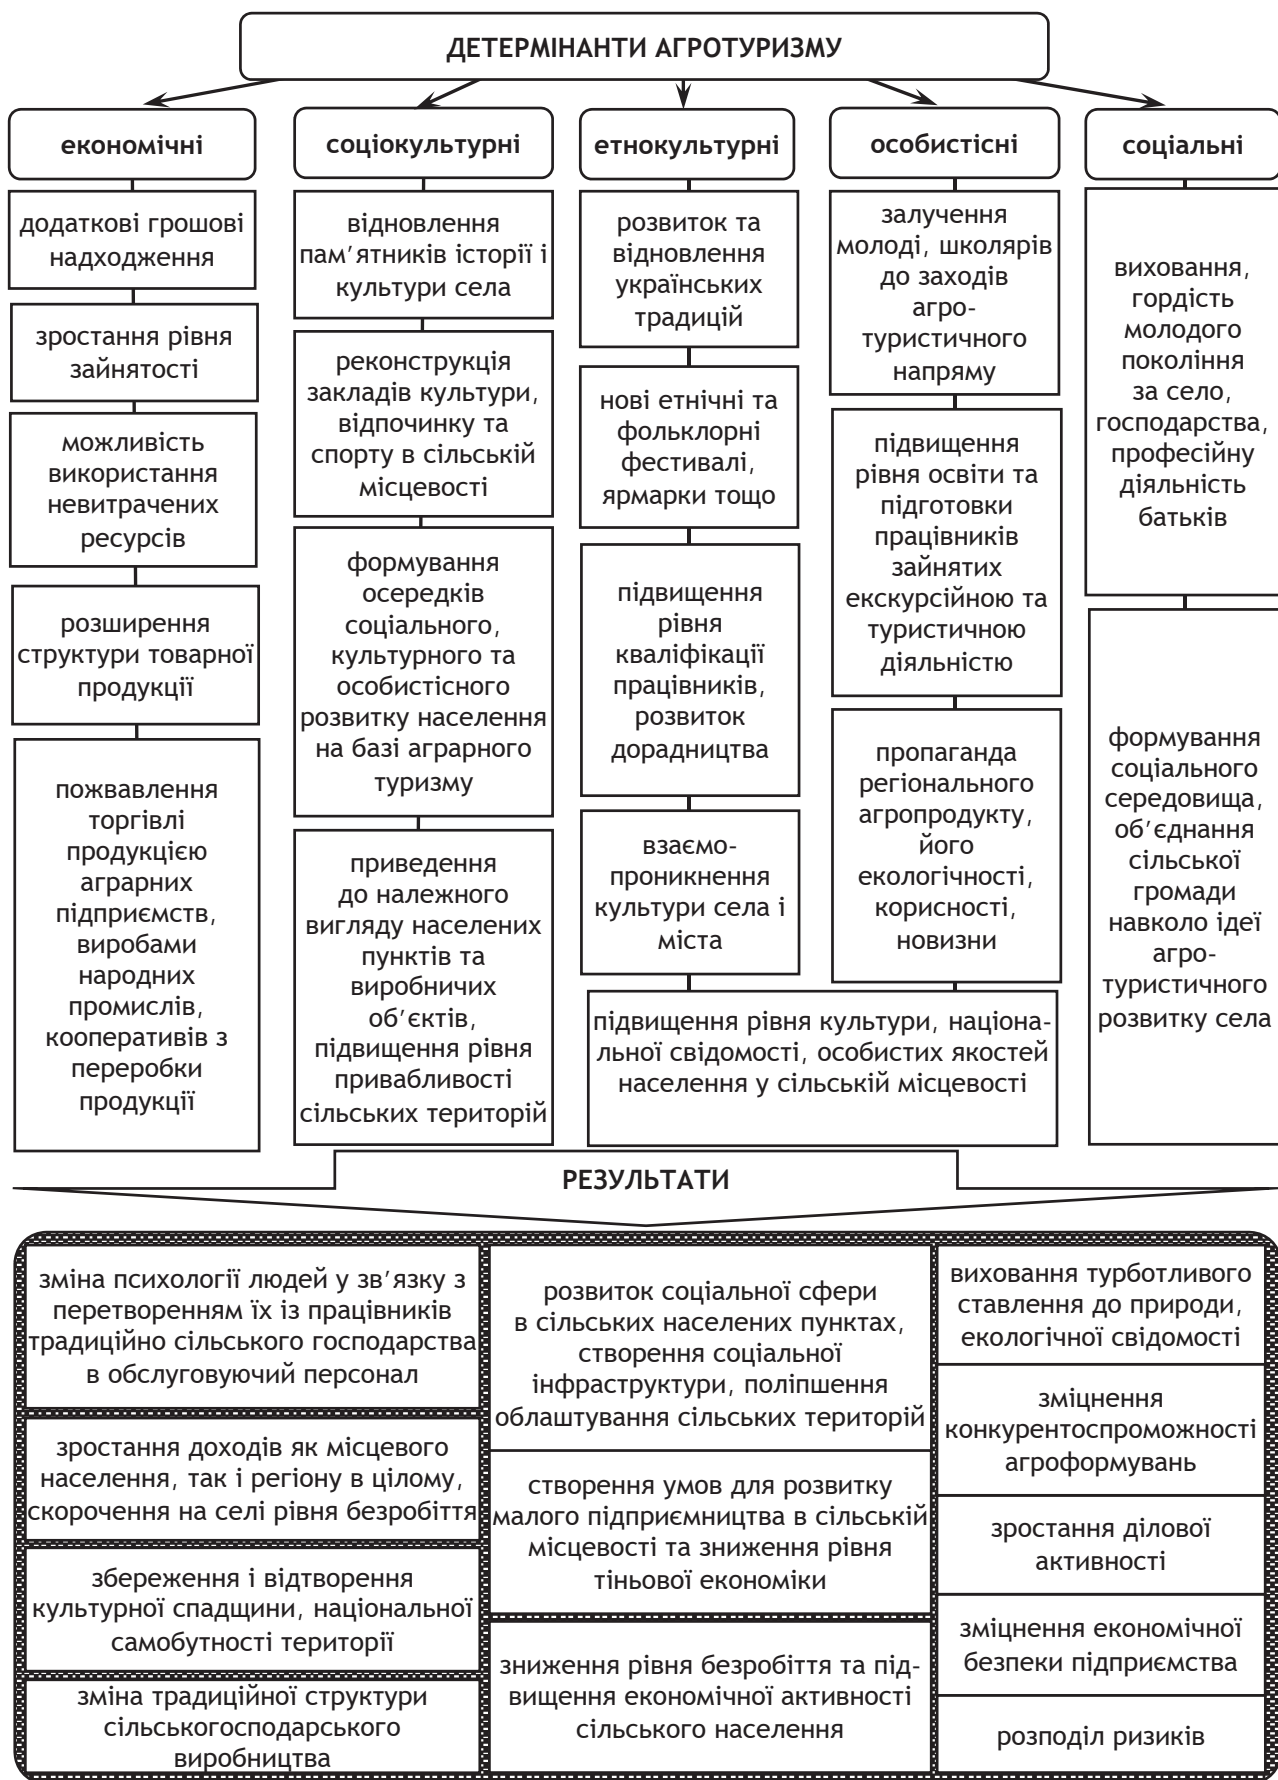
ДЕТЕРМІНАНТИ АГРОТУРИЗМУ

економічні

додаткові грошові надходження

зростання рівня зайнятості

можливість використання невитрачених ресурсів

розширення структури товарної продукції

пожвавлення торгівлі продукцією аграрних підприємств, виробами народних промислів, кооперативів з переробки продукції

соціокультурні

відновлення пам'ятників історії і культури села

реконструкція закладів культури, відпочинку та спорту в сільській місцевості

формування осередків соціального, культурного та особистісного розвитку населення на базі аграрного туризму

приведення до належного вигляду населених пунктів та виробничих об'єктів, підвищення рівня привабливості сільських територій

етнокультурні

розвиток та відновлення українських традицій

нові етнічні та фольклорні фестивалі, ярмарки тощо

підвищення рівня кваліфікації працівників, розвиток дорадництва

взаємопроникнення культури села і міста

особистісні

залучення молоді, школярів до заходів агро-туристичного напряму

підвищення рівня освіти та підготовки працівників зайнятих екскурсійною та туристичною діяльністю

пропаганда регіонального агропродукту, його екологічності, корисності, новизни

підвищення рівня культури, національної свідомості, особистих якостей населення у сільській місцевості

соціальні

виховання, гордість молодого покоління за село, господарства, професійну діяльність батьків

формування соціального середовища, об'єднання сільської громади навколо ідеї агро-туристичного розвитку села

РЕЗУЛЬТАТИ

зміна психології людей у зв'язку з перетворенням їх із працівників традиційно сільського господарства в обслуговуючий персонал

зростання доходів як місцевого населення, так і регіону в цілому, скорочення на селі рівня безробіття

збереження і відтворення культурної спадщини, національної самобутності території

зміна традиційної структури сільськогосподарського виробництва

розвиток соціальної сфери в сільських населених пунктах, створення соціальної інфраструктури, поліпшення облаштування сільських територій

створення умов для розвитку малого підприємництва в сільській місцевості та зниження рівня тіньової економіки

зниження рівня безробіття та підвищення економічної активності сільського населення

виховання турботливого ставлення до природи, екологічної свідомості

зміцнення конкурентоспроможності агроформувань

зростання ділової активності

зміцнення економічної безпеки підприємства

розподіл ризиків